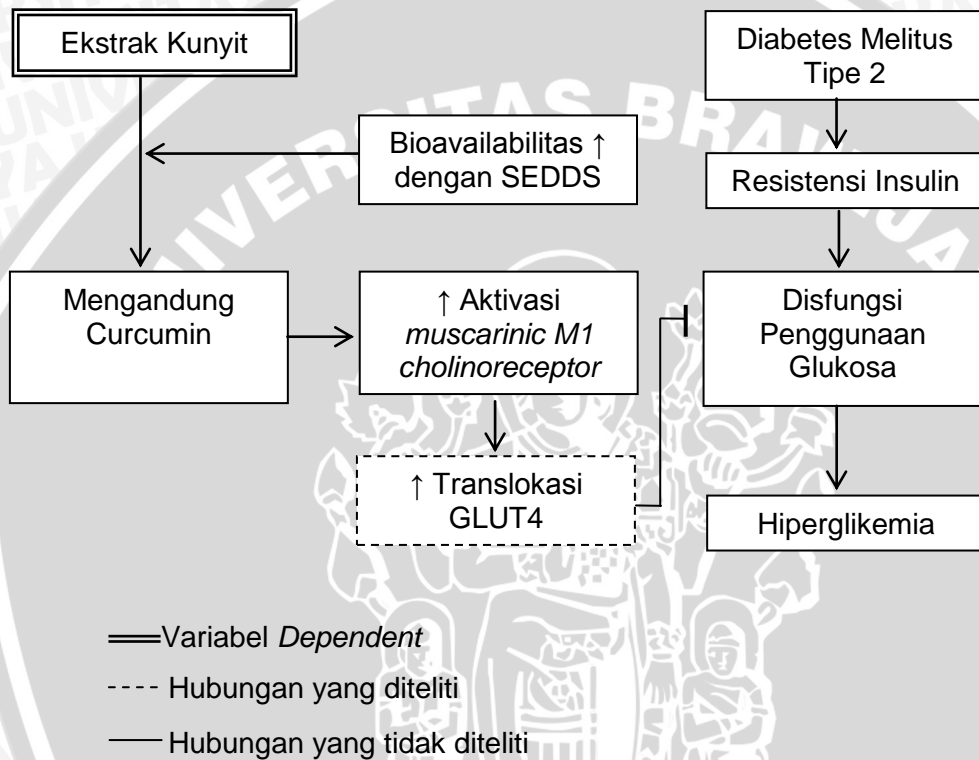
Ekstrak Kunyit

Diabetes Melitus Tipe 2

Bioavailabilitas ↑ dengan SEDDS

Resistensi Insulin

Mengandung Curcumin

↑ Aktivasi *muscarinic M1 cholinoreceptor*

Disfungsi Penggunaan Glukosa

↑ Translokasi GLUT4

Hiperglikemia

Variabel *Dependent*

Hubungan yang diteliti

Hubungan yang tidak diteliti

UNIVERSITAS BRAWIJAYA